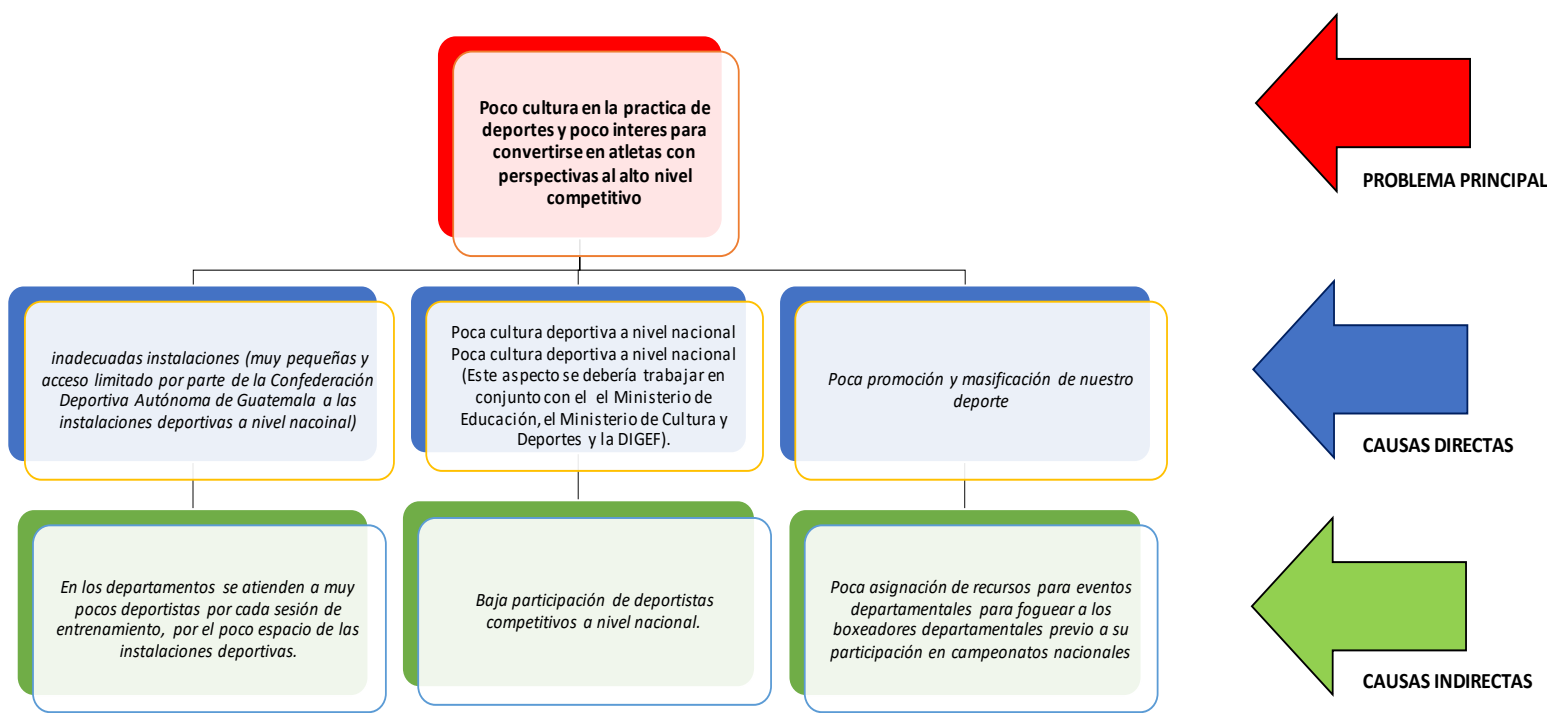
Poco cultura en la practica de deportes y poco interes para convertirse en atletas con perspectivas al alto nivel competitivo

PROBLEMA PRINCIPAL

inadecuadas instalaciones (muy pequeñas y acceso limitado por parte de la Confederación Deportiva Autónoma de Guatemala a las instalaciones deportivas a nivel nacoinal)

Poca cultura deportiva a nivel nacional
Poca cultura deportiva a nivel nacional (Este aspecto se debería trabajar en conjunto con el el Ministerio de Educación, el Ministerio de Cultura y Deportes y la DIGEF).

Poca promoción y masificación de nuestro deporte

CAUSAS DIRECTAS

En los departamentos se atienden a muy pocos deportistas por cada sesión de entrenamiento, por el poco espacio de las instalaciones deportivas.

Baja participación de deportistas competitivos a nivel nacional.

Poca asignación de recursos para eventos departamentales para foguear a los boxeadores departamentales previo a su participación en campeonatos nacionales

CAUSAS INDIRECTAS